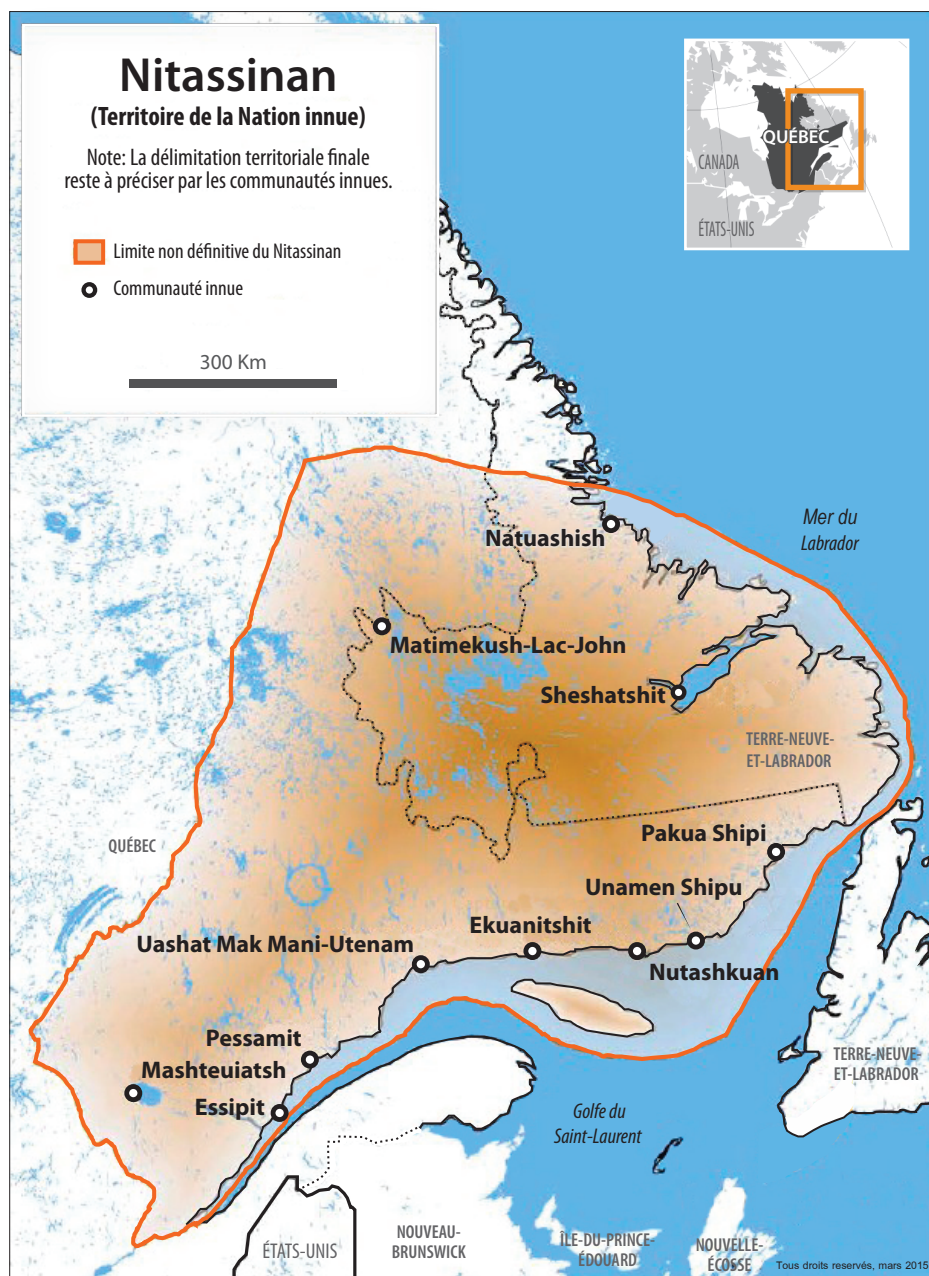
Nitassinan
(Territoire de la Nation innue)

Note: La délimitation territoriale finale reste à préciser par les communautés innues.

Limite non définitive du Nitassinan

Communauté innue

300 Km

CANADA
QUÉBEC
ÉTATS-UNIS

Mer du Labrador

Natuashish

Matimekush-Lac-John

Sheshatshit

TERRE-NEUVE-ET-LABRADOR

QUÉBEC

Pakua Shipi

Unamen Shipu

Ekuanitshit

Uashat Mak Mani-Utenam

Nutashkuan

Pessamit

Mashteuiatsh

Essipit

TERRE-NEUVE-ET-LABRADOR

Golfe du Saint-Laurent

ÉTATS-UNIS

NOUVEAU-BRUNSWICK

ÎLE-DU-PRINCE-ÉDOUARD

NOUVELLE-ÉCOSSE

Tous droits reservés, mars 2015